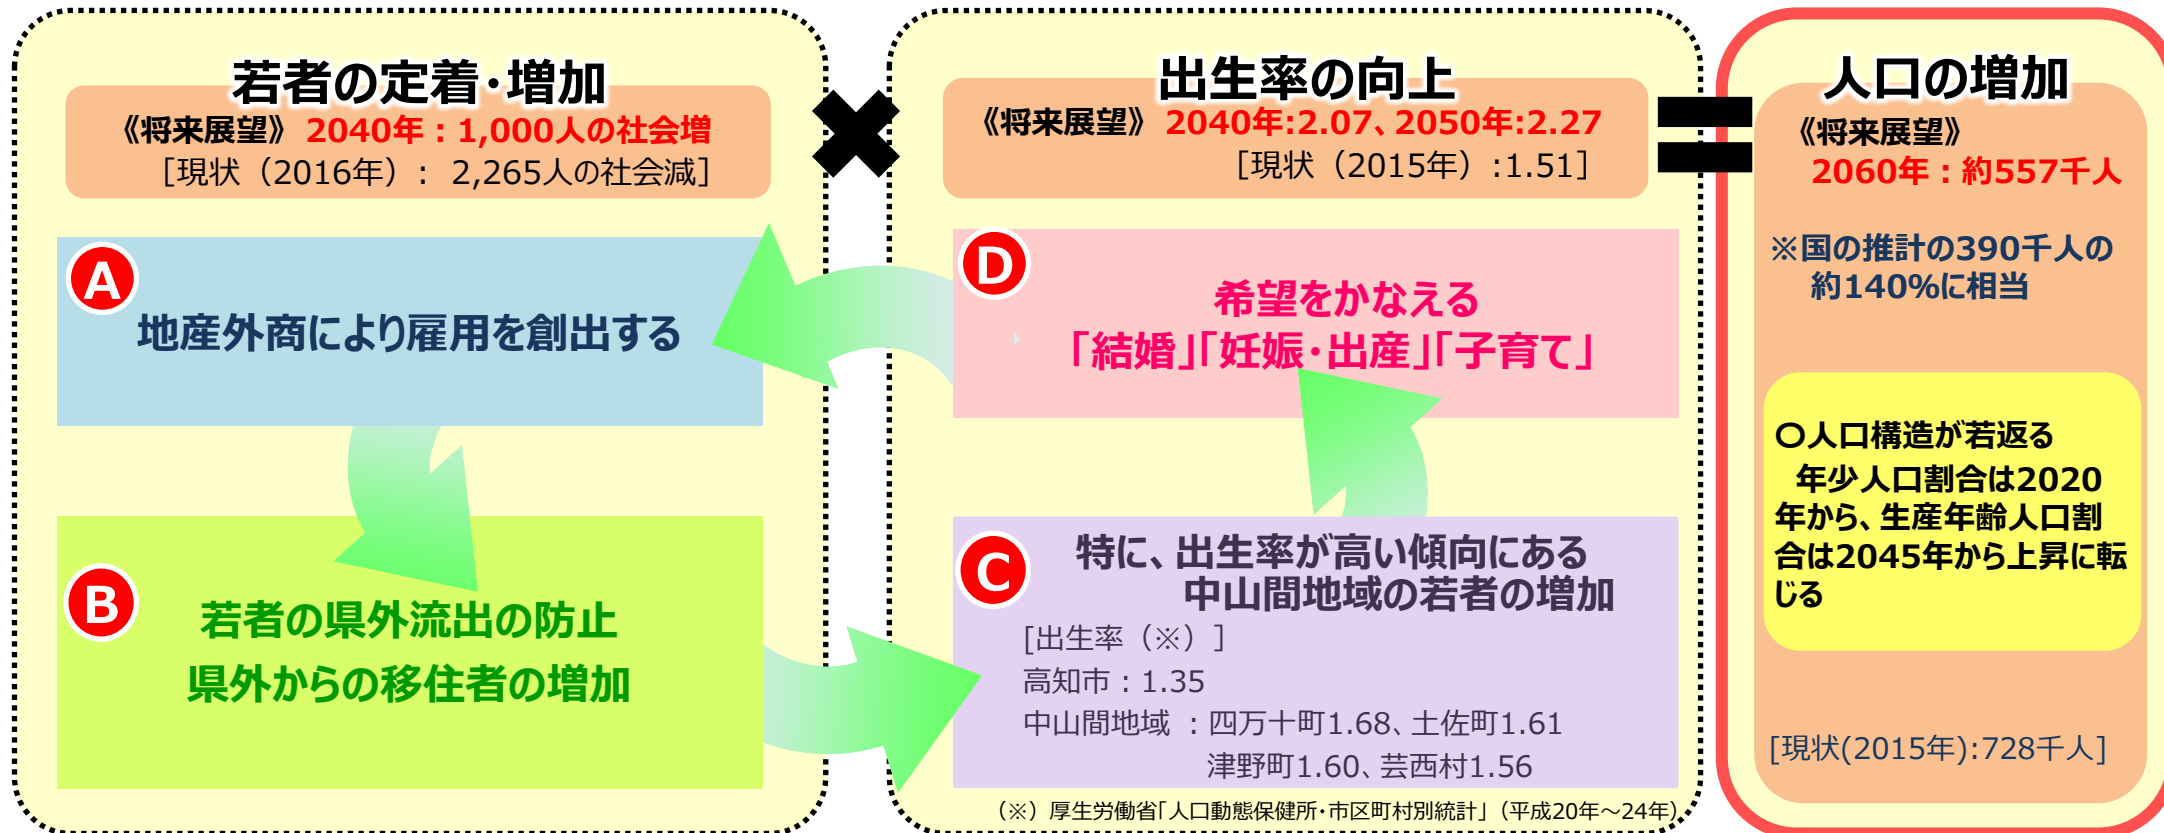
若者の定着・増加

《将来展望》2040年：1,000人の社会増
［現状（2016年）： 2,265人の社会減］

A
地産外商により雇用を創出する

B
若者の県外流出の防止
県外からの移住者の増加

出生率の向上

《将来展望》2040年:2.07、2050年:2.27
［現状（2015年）:1.51］

D
希望をかなえる
「結婚」「妊娠・出産」「子育て」

C
特に、出生率が高い傾向にある
中山間地域の若者の増加

［出生率（※）］
高知市：1.35
中山間地域 ：四万十町1.68、土佐町1.61
津野町1.60、芸西村1.56

（※）厚生労働省「人口動態保健所・市区町村別統計」（平成20年～24年）

人口の増加

《将来展望》
2060年：約557千人

※国の推計の390千人の
約140%に相当

○人口構造が若返る
年少人口割合は2020年から、生産年齢人口割合は2045年から上昇に転じる

[現状(2015年):728千人]